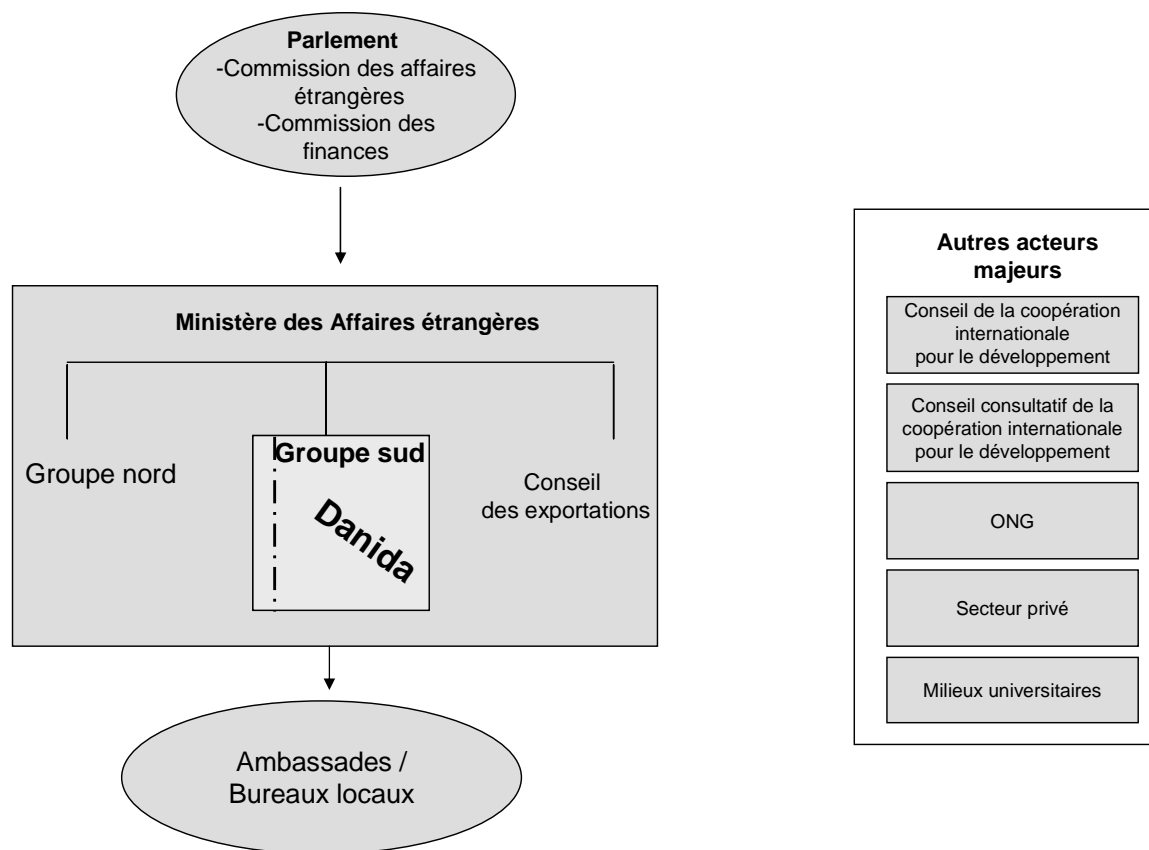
Parlement
-Commission des affaires étrangères
-Commission des finances

Ministère des Affaires étrangères

Groupe nord

Groupe sud

Danida

Conseil des exportations

Ambassades / Bureaux locaux

Autres acteurs majeurs

Conseil de la coopération internationale pour le développement

Conseil consultatif de la coopération internationale pour le développement

ONG

Secteur privé

Milieux universitaires